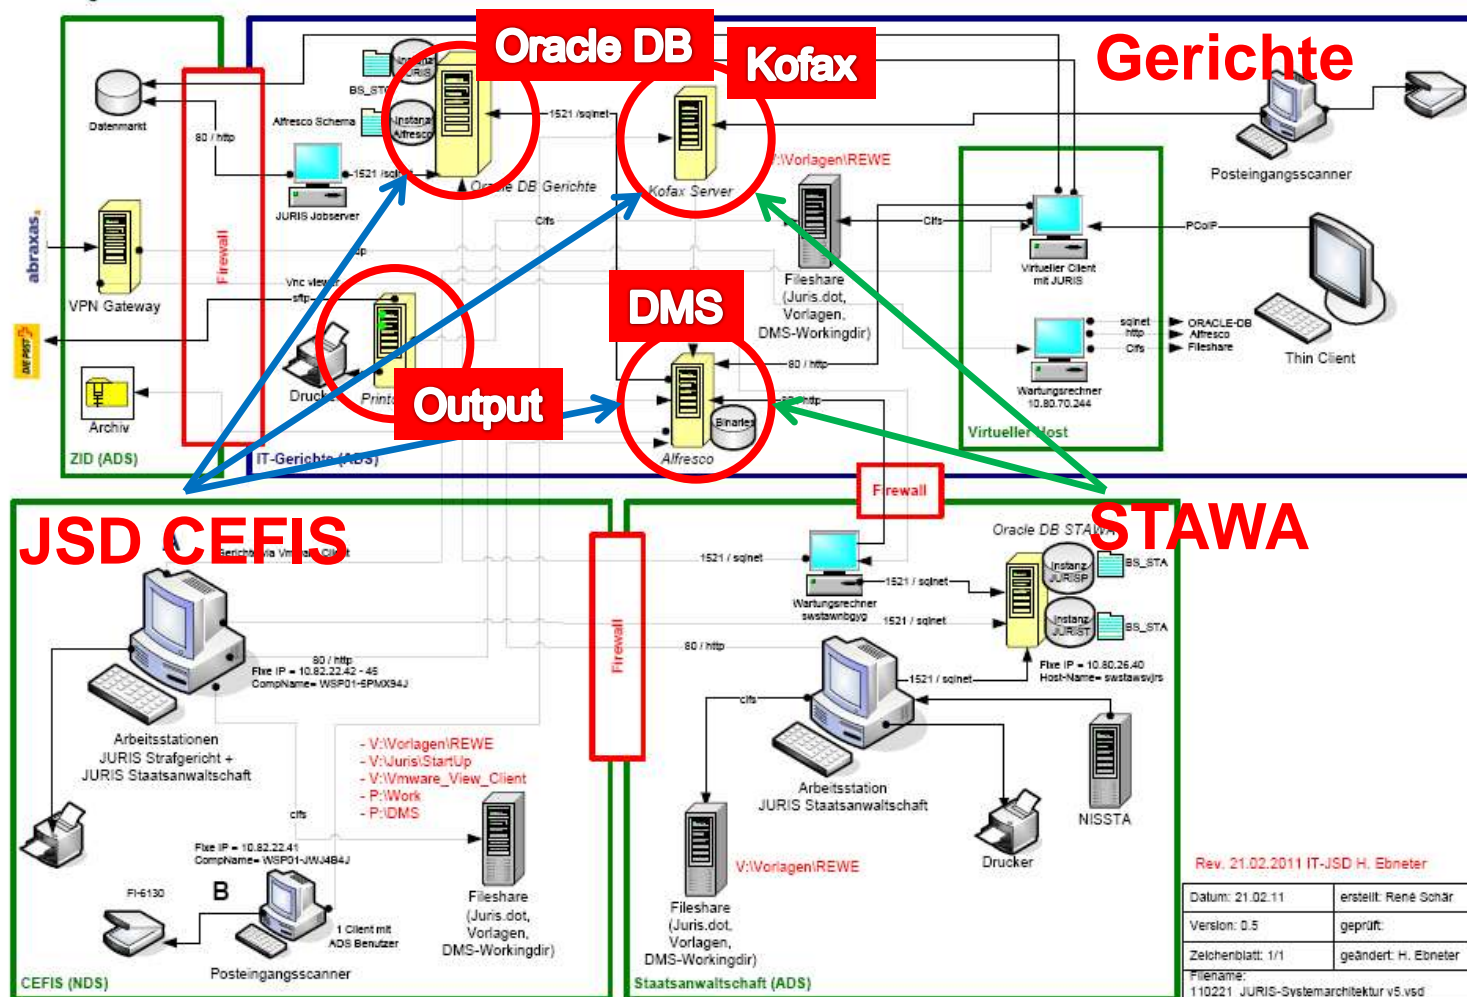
Oracle DB

Kofax

Gerichte

Datenmarkt

80 / http

Firewall

Alfresco Schema

BS_STO

Instanz JURIS

Instanz Alfresco

1521 / sqlnet

Oracle DB Gerichte

1521 / sqlnet

JURIS Jobserver

Kofax Server

V:\Vorlagen\REWE

Posteingangsscanner

abraxas

VPN Gateway

Cifs

Cifs

Fileshare (Juris.dot, Vorlagen, DMS-Workingdir)

Virtueller Client mit JURIS

PCoIP

Thin Client

Vnc viewer

sftp

DMS

sqlnet

http

Cifs

ORACLE-DB

Alfresco

Fileshare

Wartungsrechner 10.80.70.244

Drucker

Printer

Output

80 / http

http

Binaries

Alfresco

Archiv

ZID (ADS)

IT-Gerichte (ADS)

Virtueller Host

Firewall

JSD CEFIS

Gerichte via Virtual Client

Oracle DB STAWA

STAWA

1521 / sqlnet

Wartungsrechner swstawnbgyq

1521 / sqlnet

1521 / sqlnet

Instanz JURISP

BS_STA

Instanz JURIST

BS_STA

Firewall

80 / http

80 / http

Fixe IP = 10.82.22.42 - 45

CompName= WSP01-5PMX94J

1521 / sqlnet

Fixe IP = 10.80.26.40

Host-Name= swstawsvjrs

cifs

Arbeitsstationen

JURIS Strafgericht +

JURIS Staatsanwaltschaft

- V:\Vorlagen\REWE

- V:\Juris\StartUp

- V:\Vmware_View_Client

- P:\Work

- P:\DMS

Arbeitsstation

JURIS Staatsanwaltschaft

NISSTA

cifs

Fixe IP = 10.82.22.41

CompName= WSP01-JWJ4B4J

Drucker

FI-6130

B

1 Client mit ADS Benutzer

Fileshare (Juris.dot, Vorlagen, DMS-Workingdir)

V:\Vorlagen\REWE

Fileshare (Juris.dot, Vorlagen, DMS-Workingdir)

Rev. 21.02.2011 IT-JSD H. Ebneter

Posteingangsscanner

CEFIS (NDS)

Staatsanwaltschaft (ADS)

| Datum: 21.02.11 | erstellt: René Schär |
|---|---|
| Version: 0.5 | geprüft: |
| Zeichenblatt: 1/1 | geändert: H. Ebneter |

Filename:

110221_JURIS-Systemarchitektur v5.vsd